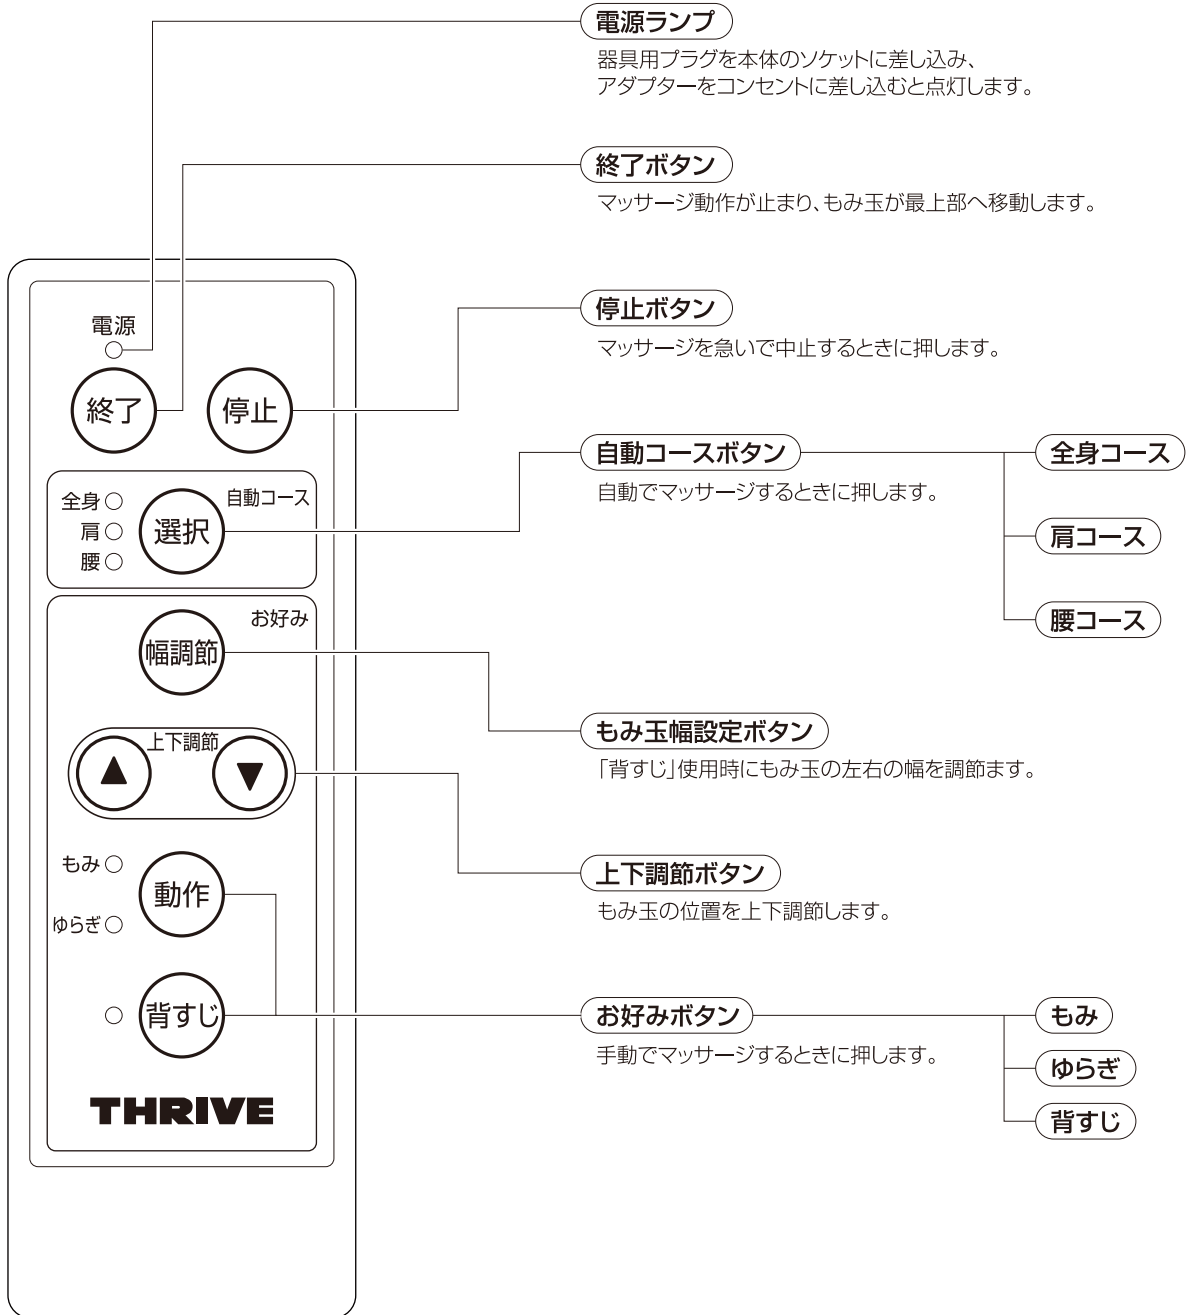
電源

終了

停止

全身
肩
腰

選択

自動コース

お好み

幅調節

上下調節

▲

▼

もみ
ゆらぎ

動作

背すじ

THRIVE

電源ランプ

器具用プラグを本体のソケットに差し込み、アダプターをコンセントに差し込むと点灯します。

終了ボタン

マッサージ動作が止まり、もみ玉が最上部へ移動します。

停止ボタン

マッサージを急いで中止するときに押します。

自動コースボタン

自動でマッサージするときに押します。

全身コース

肩コース

腰コース

もみ玉幅設定ボタン

「背すじ」使用時にもみ玉の左右の幅を調節ます。

上下調節ボタン

もみ玉の位置を上下調節します。

お好みボタン

手動でマッサージするときに押します。

もみ

ゆらぎ

背すじ